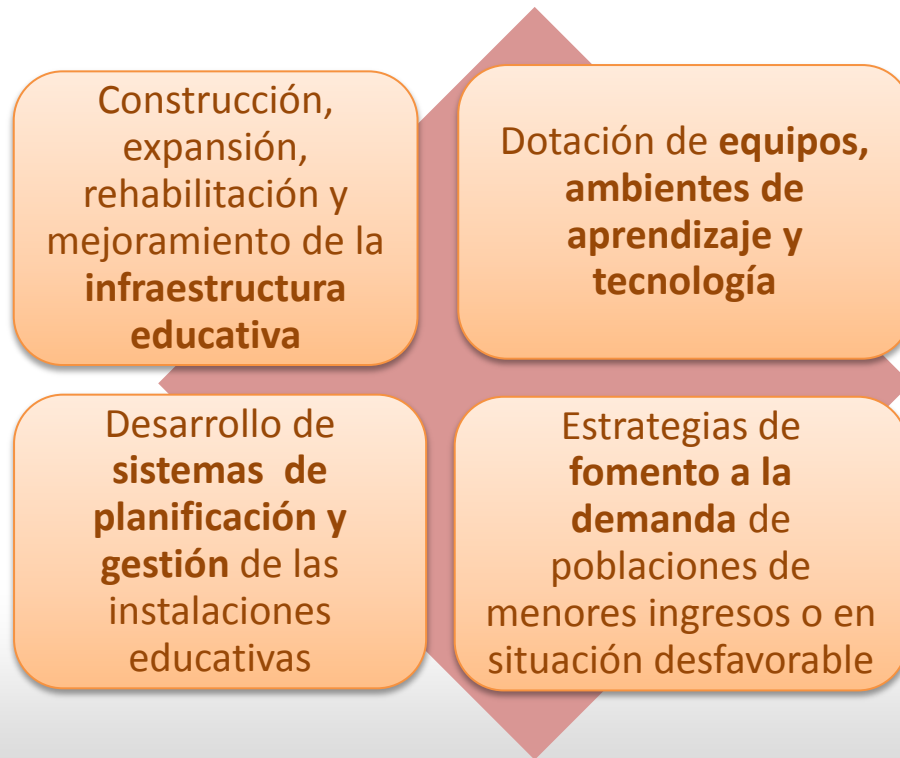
Construcción, expansión, rehabilitación y mejoramiento de la **infraestructura educativa**

Dotación de **equipos, ambientes de aprendizaje y tecnología**

Desarrollo de **sistemas de planificación y gestión** de las instalaciones educativas

Estrategias de **fomento a la demanda** de poblaciones de menores ingresos o en situación desfavorable